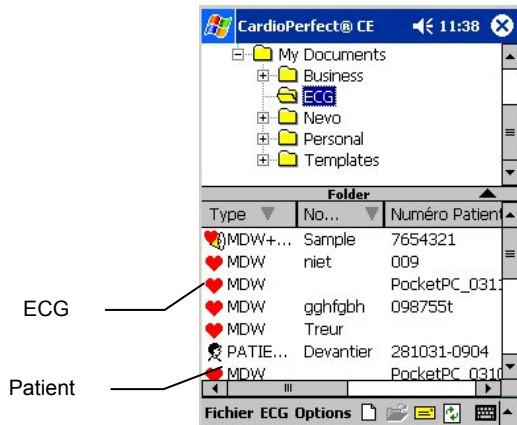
CardioPerfect® CE 11:38

My Documents
Business
ECG
Nevo
Personal
Templates

Folder

| Type | No... | Numéro Patient |
|---|---|---|
| MDW+... | Sample | 7654321 |
| MDW | niet | 009 |
| MDW | | PocketPC_031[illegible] |
| MDW | gghfgbh | 098755t |
| MDW | Treur | |
| PATIE... | Devantier | 281031-0904 |
| MDW | | PocketPC_031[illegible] |

ECG

Patient

Fichier ECG Options